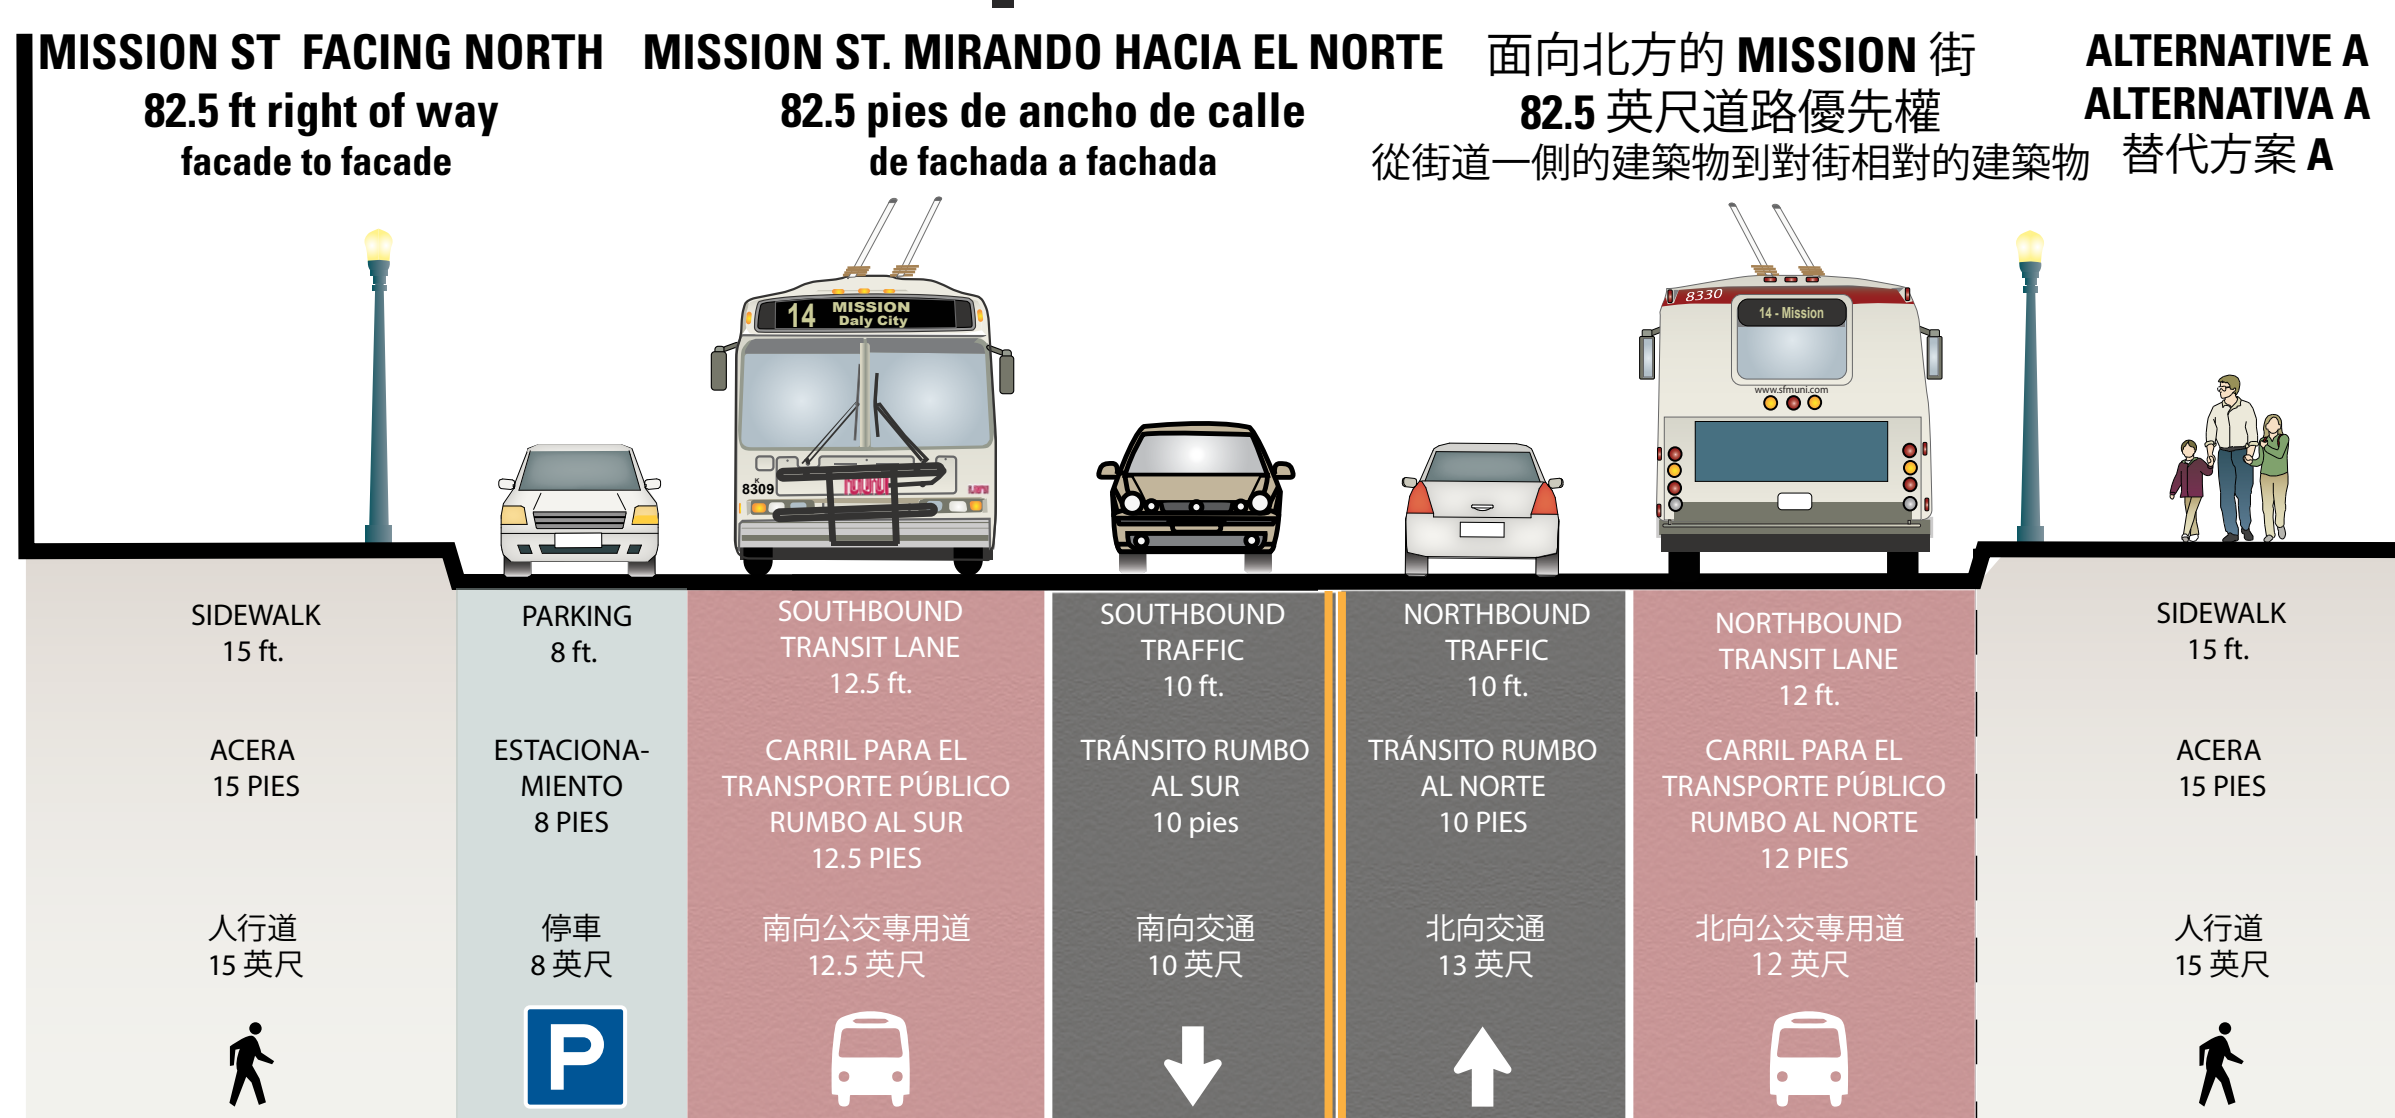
MISSION ST FACING NORTH
82.5 ft right of way
facade to facade

MISSION ST. MIRANDO HACIA EL NORTE
82.5 pies de ancho de calle
de fachada a fachada

面向北方的 MISSION 街
82.5 英尺道路優先權
從街道一側的建築物到對街相對的建築物

ALTERNATIVE A
ALTERNATIVA A
替代方案 A

14 MISSION Daly City
8309
8330
14 - Mission
www.sfmuni.com

SIDEWALK
15 ft.

ACERA
15 PIES

人行道
15 英尺

PARKING
8 ft.

ESTACIONAMIENTO
8 PIES

停車
8 英尺

P

SOUTHBOUND
TRANSIT LANE
12.5 ft.

CARRIL PARA EL TRANSPORTE PÚBLICO RUMBO AL SUR
12.5 PIES

南向公交專用道
12.5 英尺

SOUTHBOUND
TRAFFIC
10 ft.

TRÁNSITO RUMBO AL SUR
10 pies

南向交通
10 英尺

NORTHBOUND
TRAFFIC
10 ft.

TRÁNSITO RUMBO AL NORTE
10 PIES

北向交通
13 英尺

NORTHBOUND
TRANSIT LANE
12 ft.

CARRIL PARA EL TRANSPORTE PÚBLICO RUMBO AL NORTE
12 PIES

北向公交專用道
12 英尺

SIDEWALK
15 ft.

ACERA
15 PIES

人行道
15 英尺